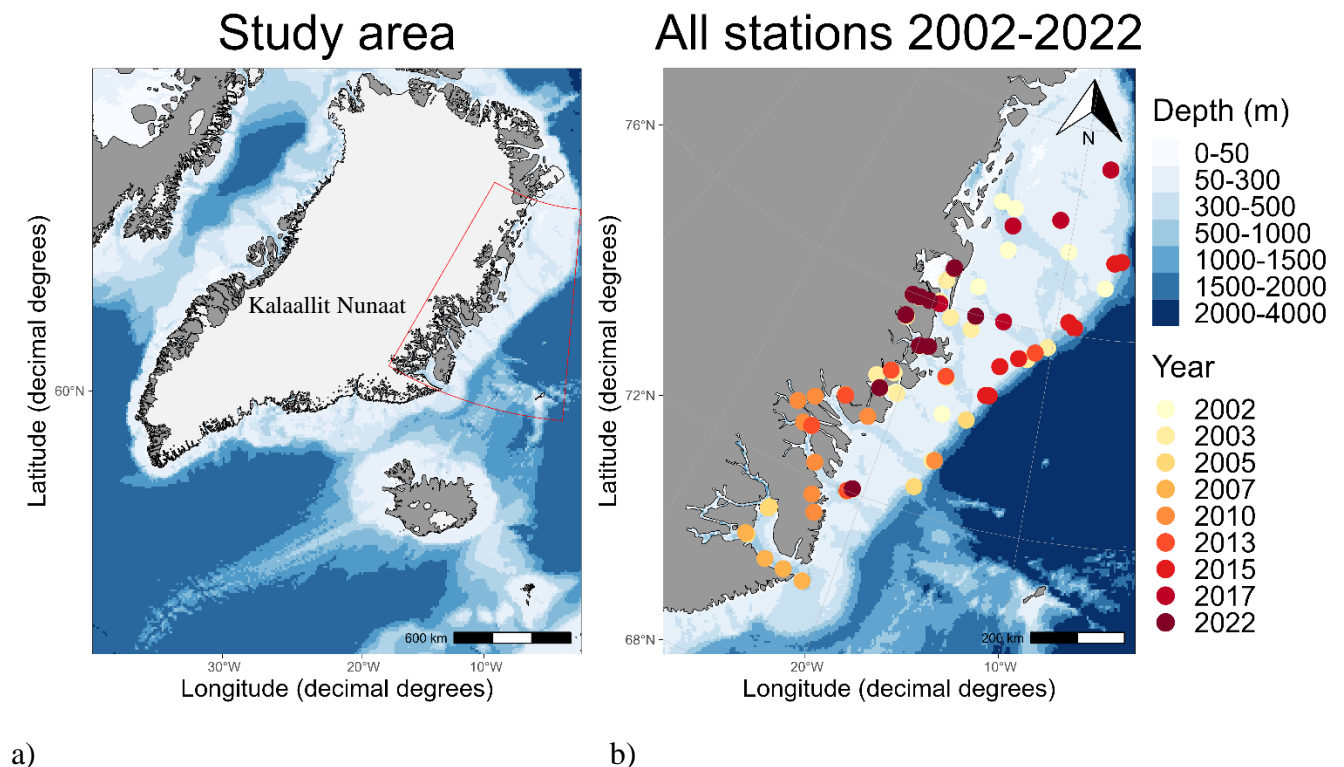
Study area

Latitude (decimal degrees)

60°N

Kalaallit Nunaat

600 km

30°W 20°W 10°W

Longitude (decimal degrees)

a)

All stations 2002-2022

Latitude (decimal degrees)

76°N

72°N

68°N

N

200 km

20°W 10°W

Longitude (decimal degrees)

b)

Depth (m)
0-50
50-300
300-500
500-1000
1000-1500
1500-2000
2000-4000

Year
2002
2003
2005
2007
2010
2013
2015
2017
2022